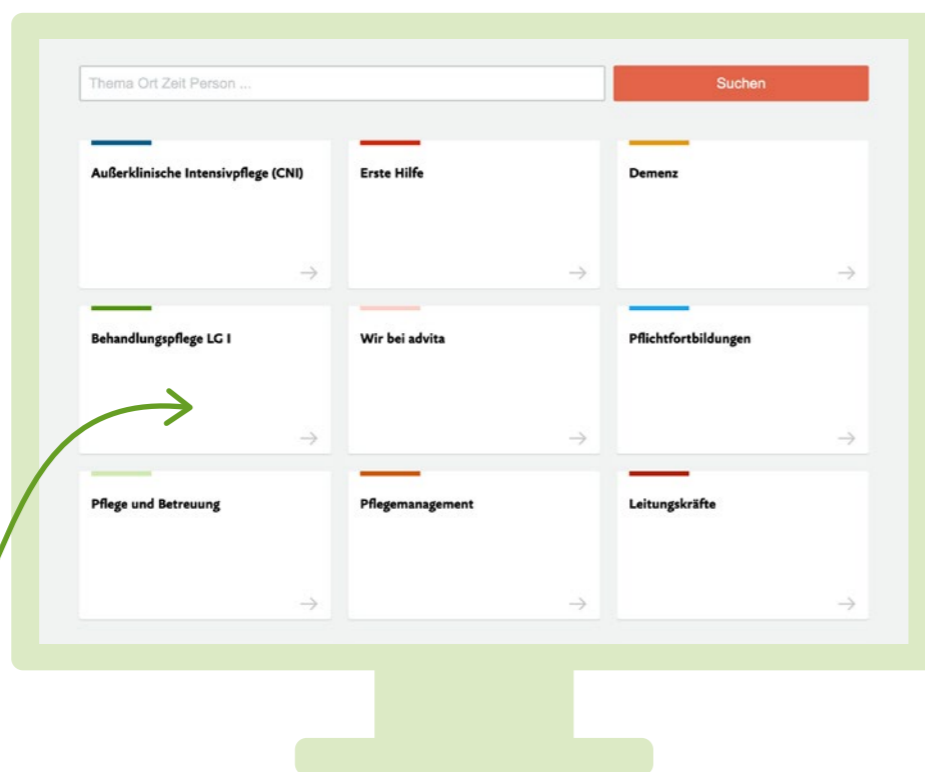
Thema Ort Zeit Person ...

Suchen

Außerklinische Intensivpflege (CNI)

→

Erste Hilfe

→

Demenz

→

Behandlungspflege LG I

→

Wir bei advita

→

Pflichtfortbildungen

→

Pflege und Betreuung

→

Pflegemanagement

→

Leitungskräfte

→